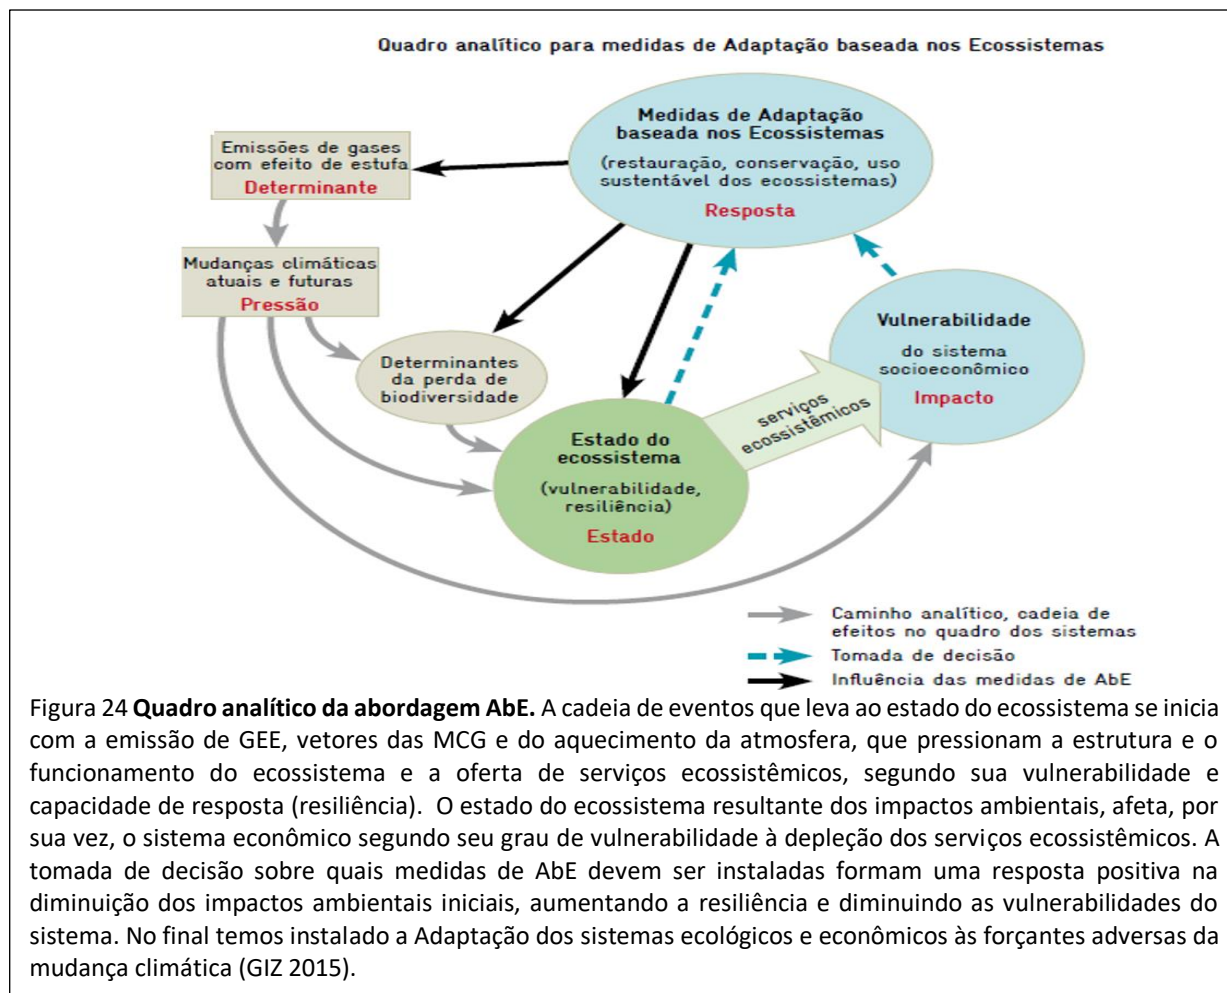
Quadro analítico para medidas de Adaptação baseada nos Ecossistemas

Medidas de Adaptação baseada nos Ecossistemas

(restauração, conservação, uso sustentável dos ecossistemas)

Resposta

Emissões de gases com efeito de estufa

Determinante

Mudanças climáticas atuais e futuras

Pressão

Determinantes da perda de biodiversidade

Vulnerabilidade

do sistema socioeconômico

Impacto

serviços ecossistêmicos

Estado do ecossistema

(vulnerabilidade, resiliência)

Estado

Caminho analítico, cadeia de efeitos no quadro dos sistemas

Tomada de decisão

Influência das medidas de AbE

Figura 24 **Quadro analítico da abordagem AbE.** A cadeia de eventos que leva ao estado do ecossistema se inicia com a emissão de GEE, vetores das MCG e do aquecimento da atmosfera, que pressionam a estrutura e o funcionamento do ecossistema e a oferta de serviços ecossistêmicos, segundo sua vulnerabilidade e capacidade de resposta (resiliência). O estado do ecossistema resultante dos impactos ambientais, afeta, por sua vez, o sistema econômico segundo seu grau de vulnerabilidade à depleção dos serviços ecossistêmicos. A tomada de decisão sobre quais medidas de AbE devem ser instaladas formam uma resposta positiva na diminuição dos impactos ambientais iniciais, aumentando a resiliência e diminuindo as vulnerabilidades do sistema. No final temos instalado a Adaptação dos sistemas ecológicos e econômicos às forçantes adversas da mudança climática (GIZ 2015).